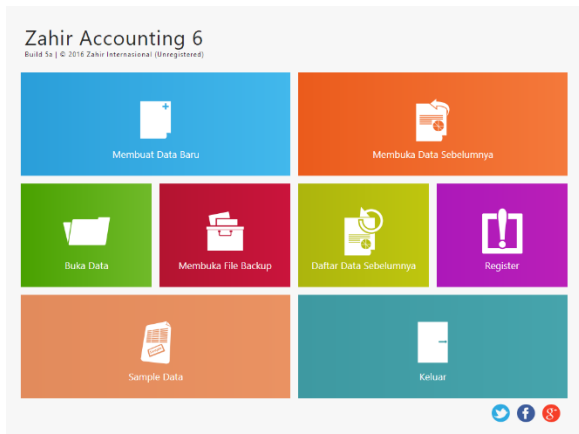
Zahir Accounting 6
Build 5a | © 2016 Zahir Internasional (Unregistered)

Membuat Data Baru

Membuka Data Sebelumnya

Buka Data

Membuka File Backup

Daftar Data Sebelumnya

Register

Sample Data

Keluar